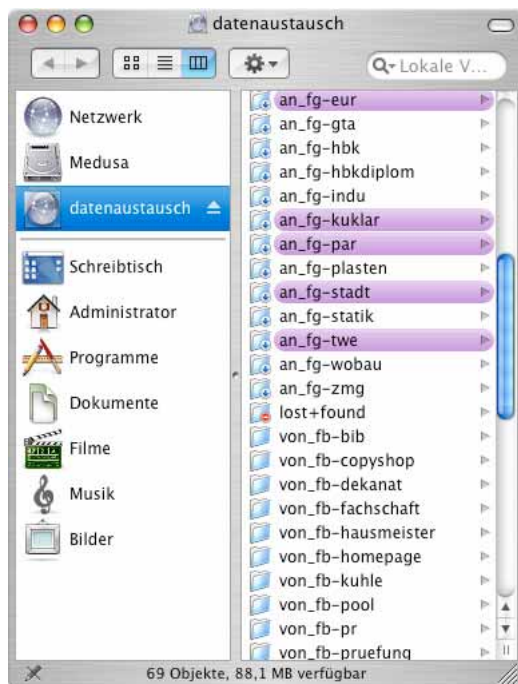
datenaustausch

Lokale V...

Netzwerk
Medusa
datenaustausch
Schreibtisch
Administrator
Programme
Dokumente
Filme
Musik
Bilder

an_fg-eur
an_fg-gta
an_fg-hbk
an_fg-hbkdiplom
an_fg-indu
an_fg-kuklar
an_fg-par
an_fg-plasten
an_fg-stadt
an_fg-statik
an_fg-twe
an_fg-wobau
an_fg-zmg
lost+found
von_fb-bib
von_fb-copyshop
von_fb-dekanat
von_fb-fachschaft
von_fb-hausmeister
von_fb-homepage
von_fb-kuhle
von_fb-pool
von_fb-pr
von_fb-pruefung

69 Objekte, 88,1 MB verfügbar